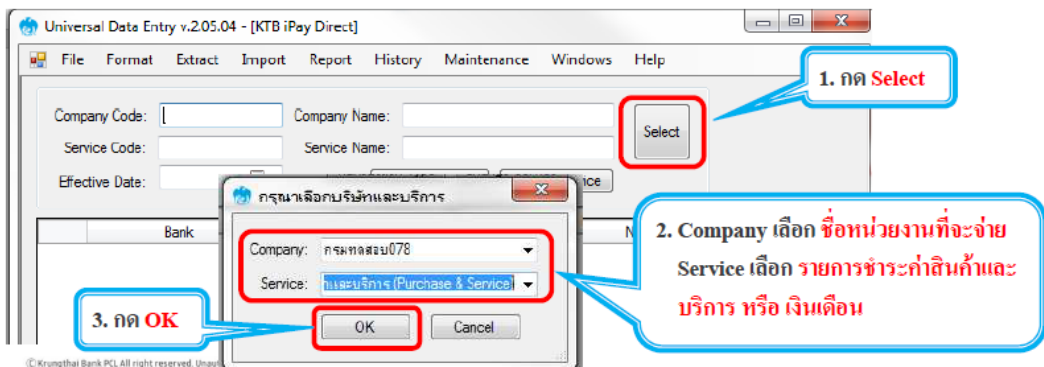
Universal Data Entry v.2.05.04 - [KTB iPay Direct]

File Format Extract Import Report History Maintenance Windows Help

1. กด Select

Company Code:
Company Name:
Select
Service Code:
Service Name:
Effective Date:
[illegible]nce

กรุณาเลือกบริษัทและบริการ

Bank
N

Company: กรมทดสอบ078
Service: าและบริการ (Purchase & Service)

2. Company เลือก ชื่อหน่วยงานที่จะจ่าย Service เลือก รายการชำระค่าสินค้าและบริการ หรือ เงินเดือน

3. กด OK

OK
Cancel

© Krungthai Bank PCL All right reserved. Unau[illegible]